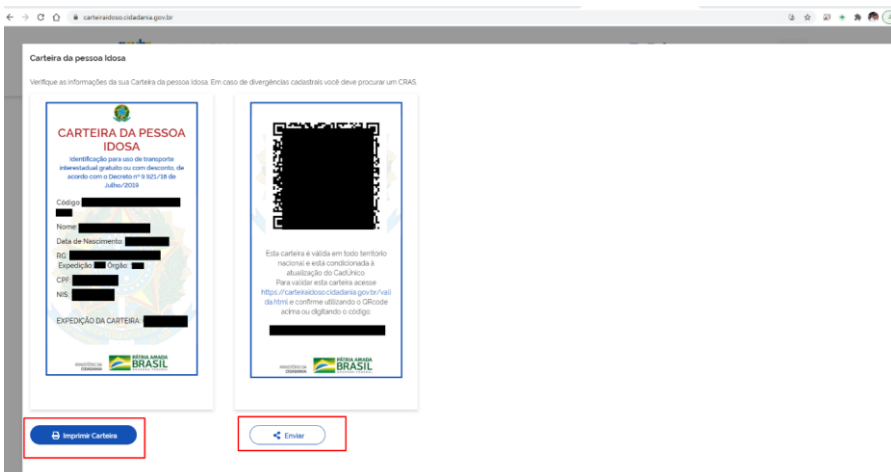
carteiraidoso.cidadania.gov.br

Carteira da pessoa Idosa

Verifique as informações da sua Carteira da pessoa Idosa. Em caso de divergências cadastrais você deve procurar um CRAS.

CARTEIRA DA PESSOA IDOSA

Identificação para uso de transporte interestadual gratuito ou com desconto, de acordo com o Decreto nº 9.921/18 de Julho/2019

Código:

Nome:

Data de Nascimento:

RG:

Expedição: Órgão:

CPF:

NIS:

EXPEDIÇÃO DA CARTEIRA:

MINISTÉRIO DA CIDADANIA PÁTRIA AMADA BRASIL

Esta carteira é válida em todo território nacional e está condicionada à atualização do CadÚnico. Para validar esta carteira acesse https://carteiraidoso.cidadania.gov.br/valida.html e confirme utilizando o QRcode acima ou digitando o código.

MINISTÉRIO DA CIDADANIA PÁTRIA AMADA BRASIL

Imprimir Carteira

Enviar